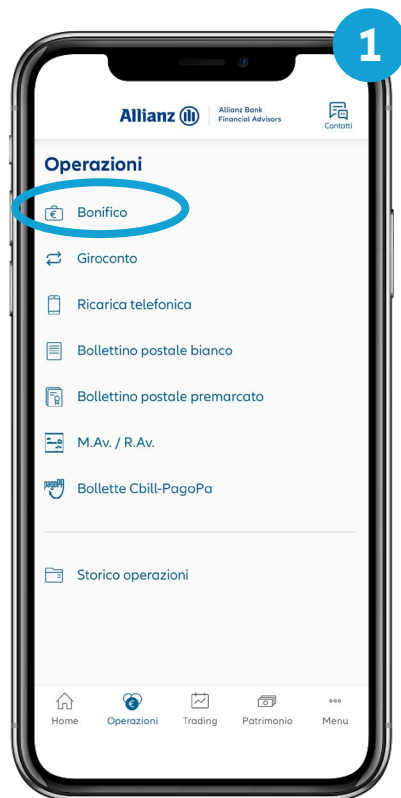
1

Allianz

Allianz Bank Financial Advisors

Contatti

Operazioni

Bonifico

Giroconto

Ricarica telefonica

Bollettino postale bianco

Bollettino postale premarcato

M.Av. / R.Av.

pagoPA

Bollette Cbill-PagoPa

Storico operazioni

Home

Operazioni

Trading

Patrimonio

Menu